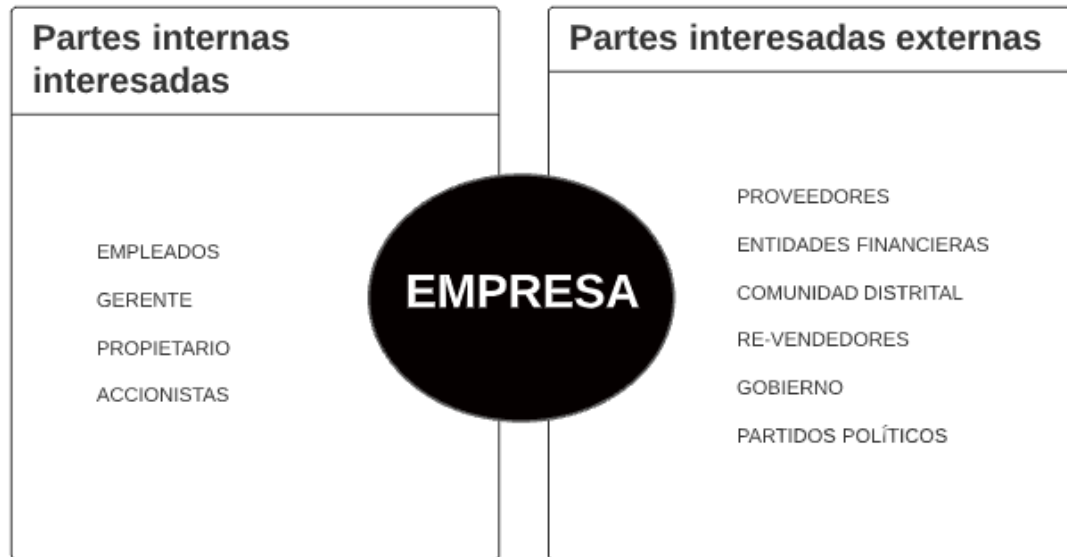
Partes internas interesadas

EMPLEADOS
GERENTE
PROPIETARIO
ACCIONISTAS

EMPRESA

Partes interesadas externas

PROVEEDORES
ENTIDADES FINANCIERAS
COMUNIDAD DISTRITAL
RE-VENDEDORES
GOBIERNO
PARTIDOS POLÍTICOS